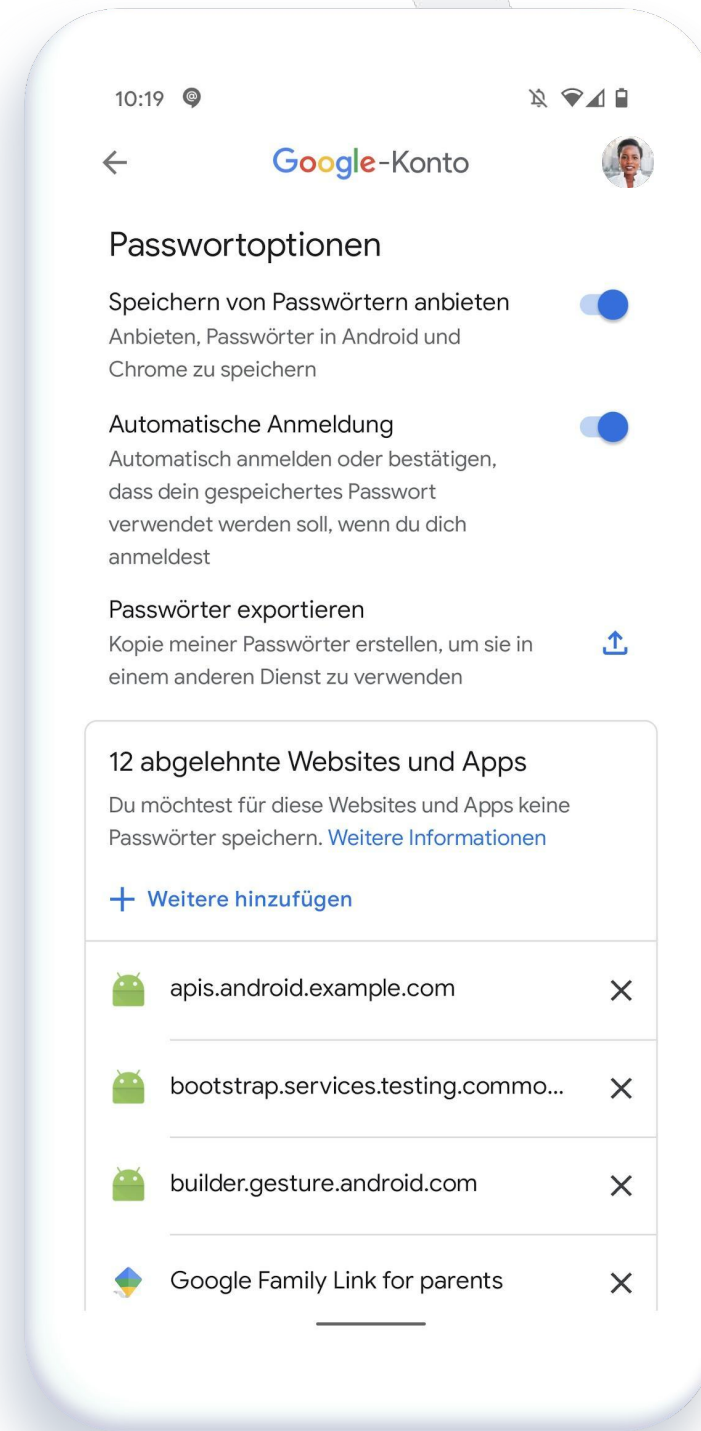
10:19

Google-Konto

Passwortoptionen

Speichern von Passwörtern anbieten
Anbieten, Passwörter in Android und Chrome zu speichern

Automatische Anmeldung
Automatisch anmelden oder bestätigen, dass dein gespeichertes Passwort verwendet werden soll, wenn du dich anmeldest

Passwörter exportieren
Kopie meiner Passwörter erstellen, um sie in einem anderen Dienst zu verwenden

12 abgelehnte Websites und Apps
Du möchtest für diese Websites und Apps keine Passwörter speichern. Weitere Informationen

+ Weitere hinzufügen

apis.android.example.com ✕

bootstrap.services.testing.commo... ✕

builder.gesture.android.com ✕

Google Family Link for parents ✕